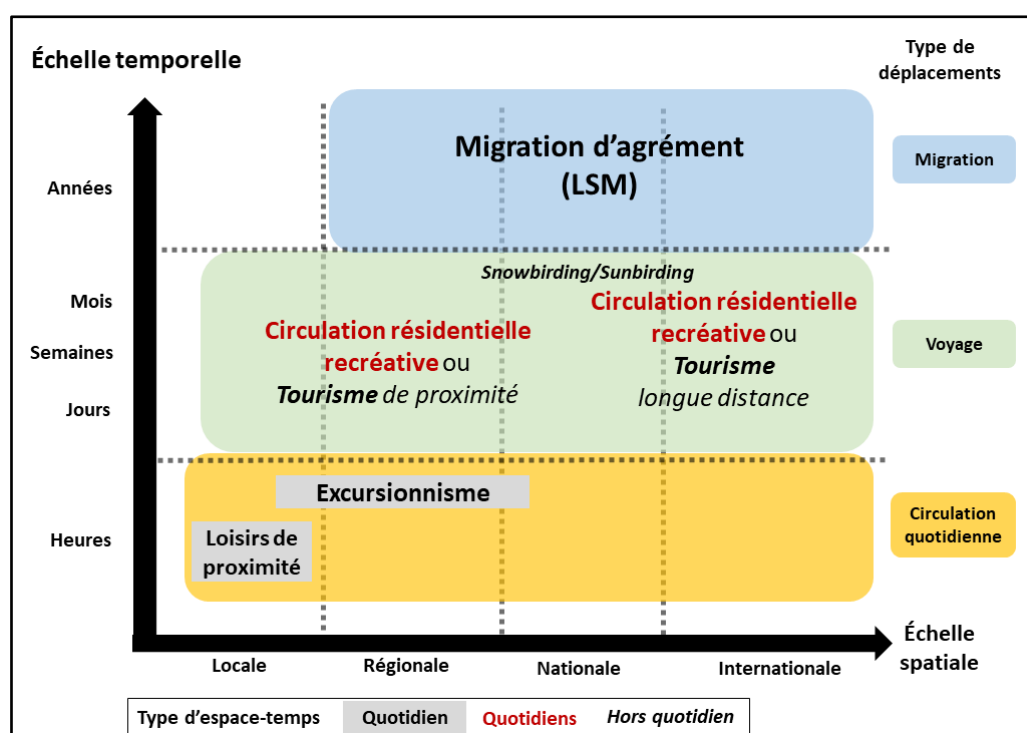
Échelle temporelle

Type de déplacements

Années

Mois

Semaines

Jours

Heures

Migration d'agrément (LSM)

Migration

Snowbirding/Sunbirding

Circulation résidentielle recréative ou Tourisme de proximité

Circulation résidentielle recréative ou Tourisme longue distance

Voyage

Excursionnisme

Loisirs de proximité

Circulation quotidienne

Locale

Régionale

Nationale

Internationale

Échelle spatiale

| Type d'espace-temps | Quotidien | Quotidiens | Hors quotidien |
|---|---|---|---|